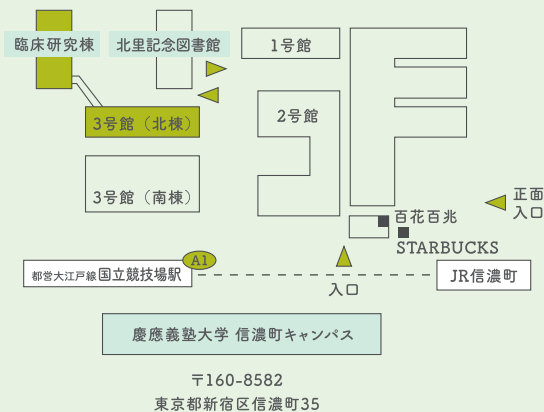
臨床研究棟

北里記念図書館

1号館

2号館

3号館（北棟）

3号館（南棟）

百花百兆

STARBUCKS

正面
入口

A1

都営大江戸線 国立競技場駅

入口

JR信濃町

慶應義塾大学 信濃町キャンパス

〒160-8582
東京都新宿区信濃町35